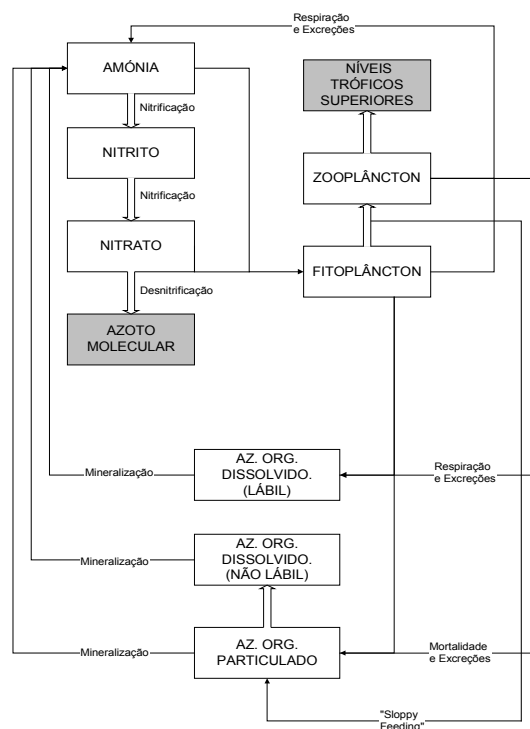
Respiração e Excreções

AMÓNIA

Nitrificação

NITRITO

Nitrificação

NITRATO

Desnitrificação

AZOTO MOLECULAR

NÍVEIS TRÓFICOS SUPERIORES

ZOOPLÂNCTON

FITOPLÂNCTON

Mineralização

AZ. ORG. DISSOLVIDO. (LÁBIL)

Respiração e Excreções

Mineralização

AZ. ORG. DISSOLVIDO. (NÃO LÁBIL)

Mineralização

AZ. ORG. PARTICULADO

Mortalidade e Excreções

"Sloppy Feeding"